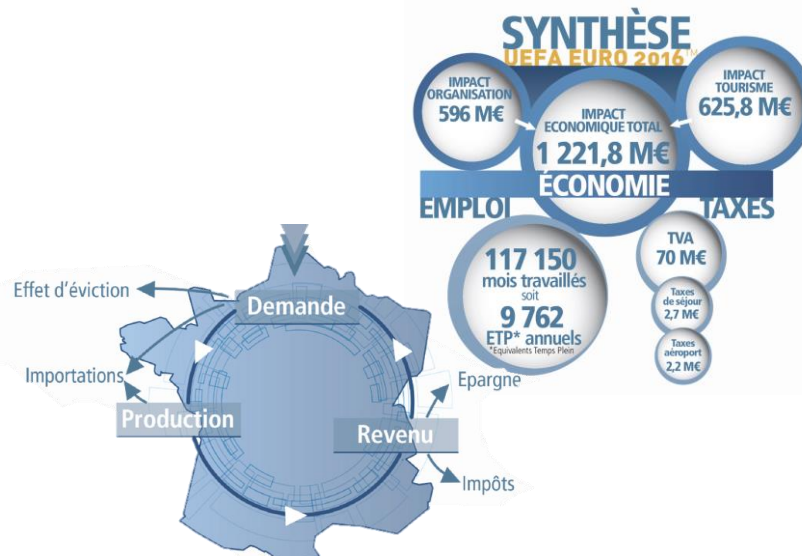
SYNTHÈSE
UEFA EURO 2016™

IMPACT ORGANISATION
596 M€

IMPACT ECONOMIQUE TOTAL
1 221,8 M€

IMPACT TOURISME
625,8 M€

ÉCONOMIE

EMPLOI

TAXES

117 150
mois travaillés
soit
9 762
ETP* annuels
*Equivalents Temps Plein

TVA
70 M€

Taxes de séjour
2,7 M€

Taxes aéroport
2,2 M€

Effet d'éviction
Demande
Importations
Production
Epargne
Revenu
Impôts